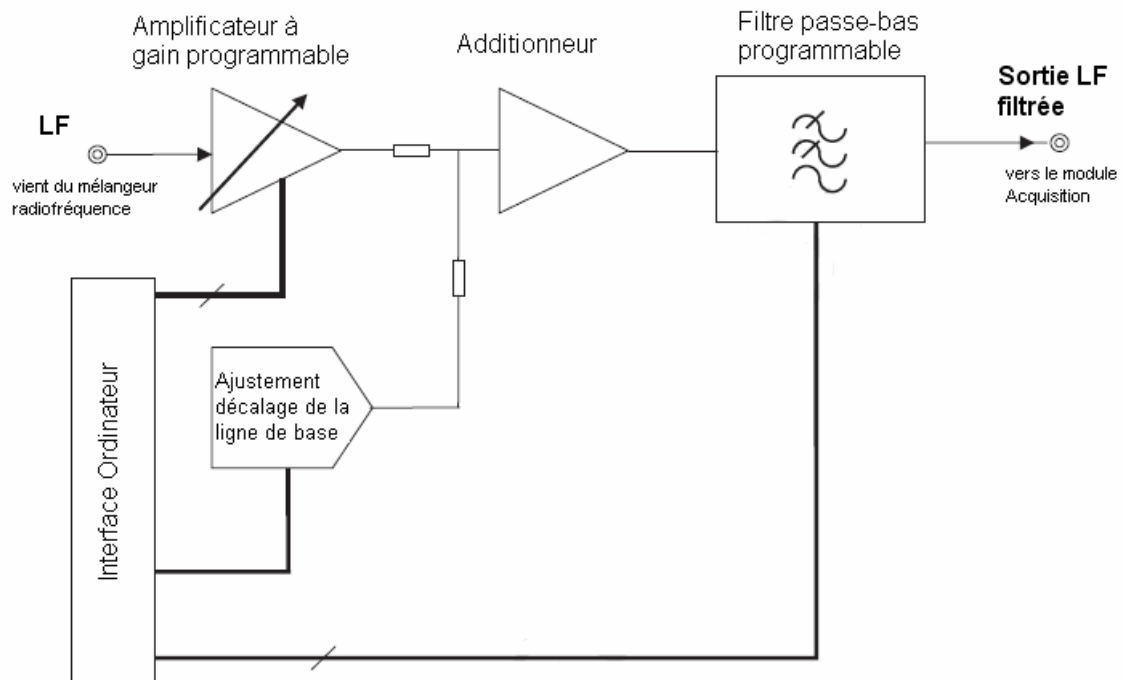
Amplificateur à gain programmable

Additionneur

Filtre passe-bas programmable

LF

vient du mélangeur radiofréquence

Sortie LF filtrée

vers le module Acquisition

Ajustement décalage de la ligne de base

Interface Ordinateur